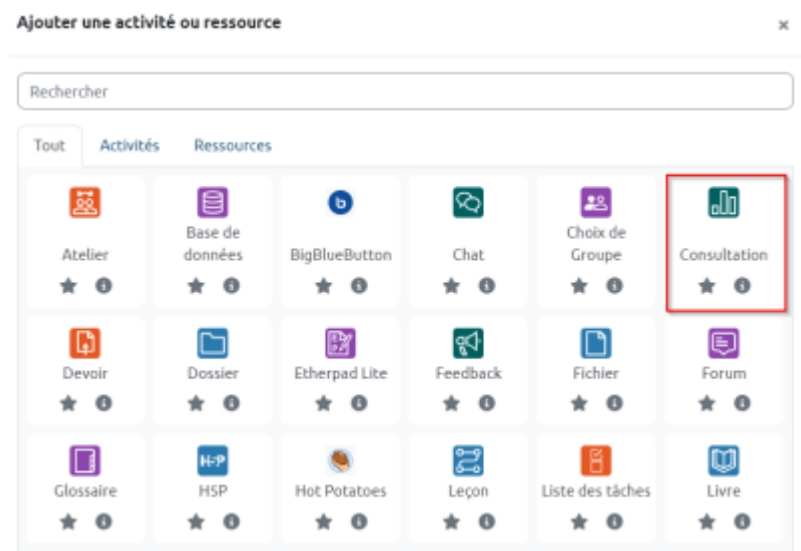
Ajouter une activité ou ressource

×

Rechercher

Tout Activités Ressources

Atelier

Base de données

BigBlueButton

Chat

Choix de Groupe

Consultation

Devoir

Dossier

Etherpad Lite

Feedback

Fichier

Forum

Glossaire

H5P

Hot Potatoes

Leçon

Liste des tâches

Livre